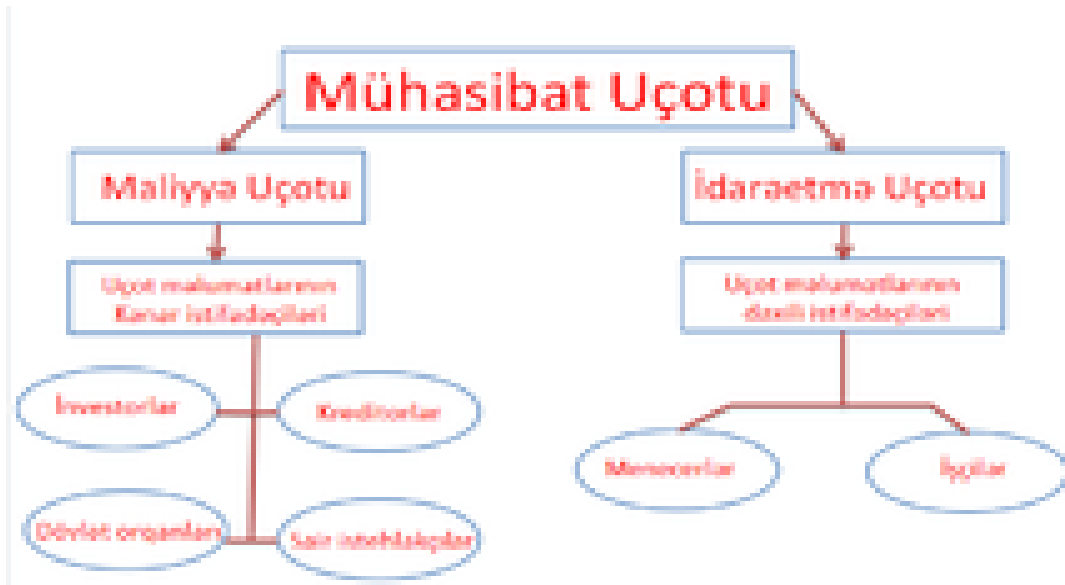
Mühasibat Uçotu

Maliyyə Uçotu

İdarəetmə Uçotu

Uçot məlumatlarının Kənar istifadəçiləri

Uçot məlumatlarının daxili istifadəçiləri

İnvestorlar

Kreditorlar

Dövlət orqanları

Sair istehlakçılar

Menecerlər

İşçilər